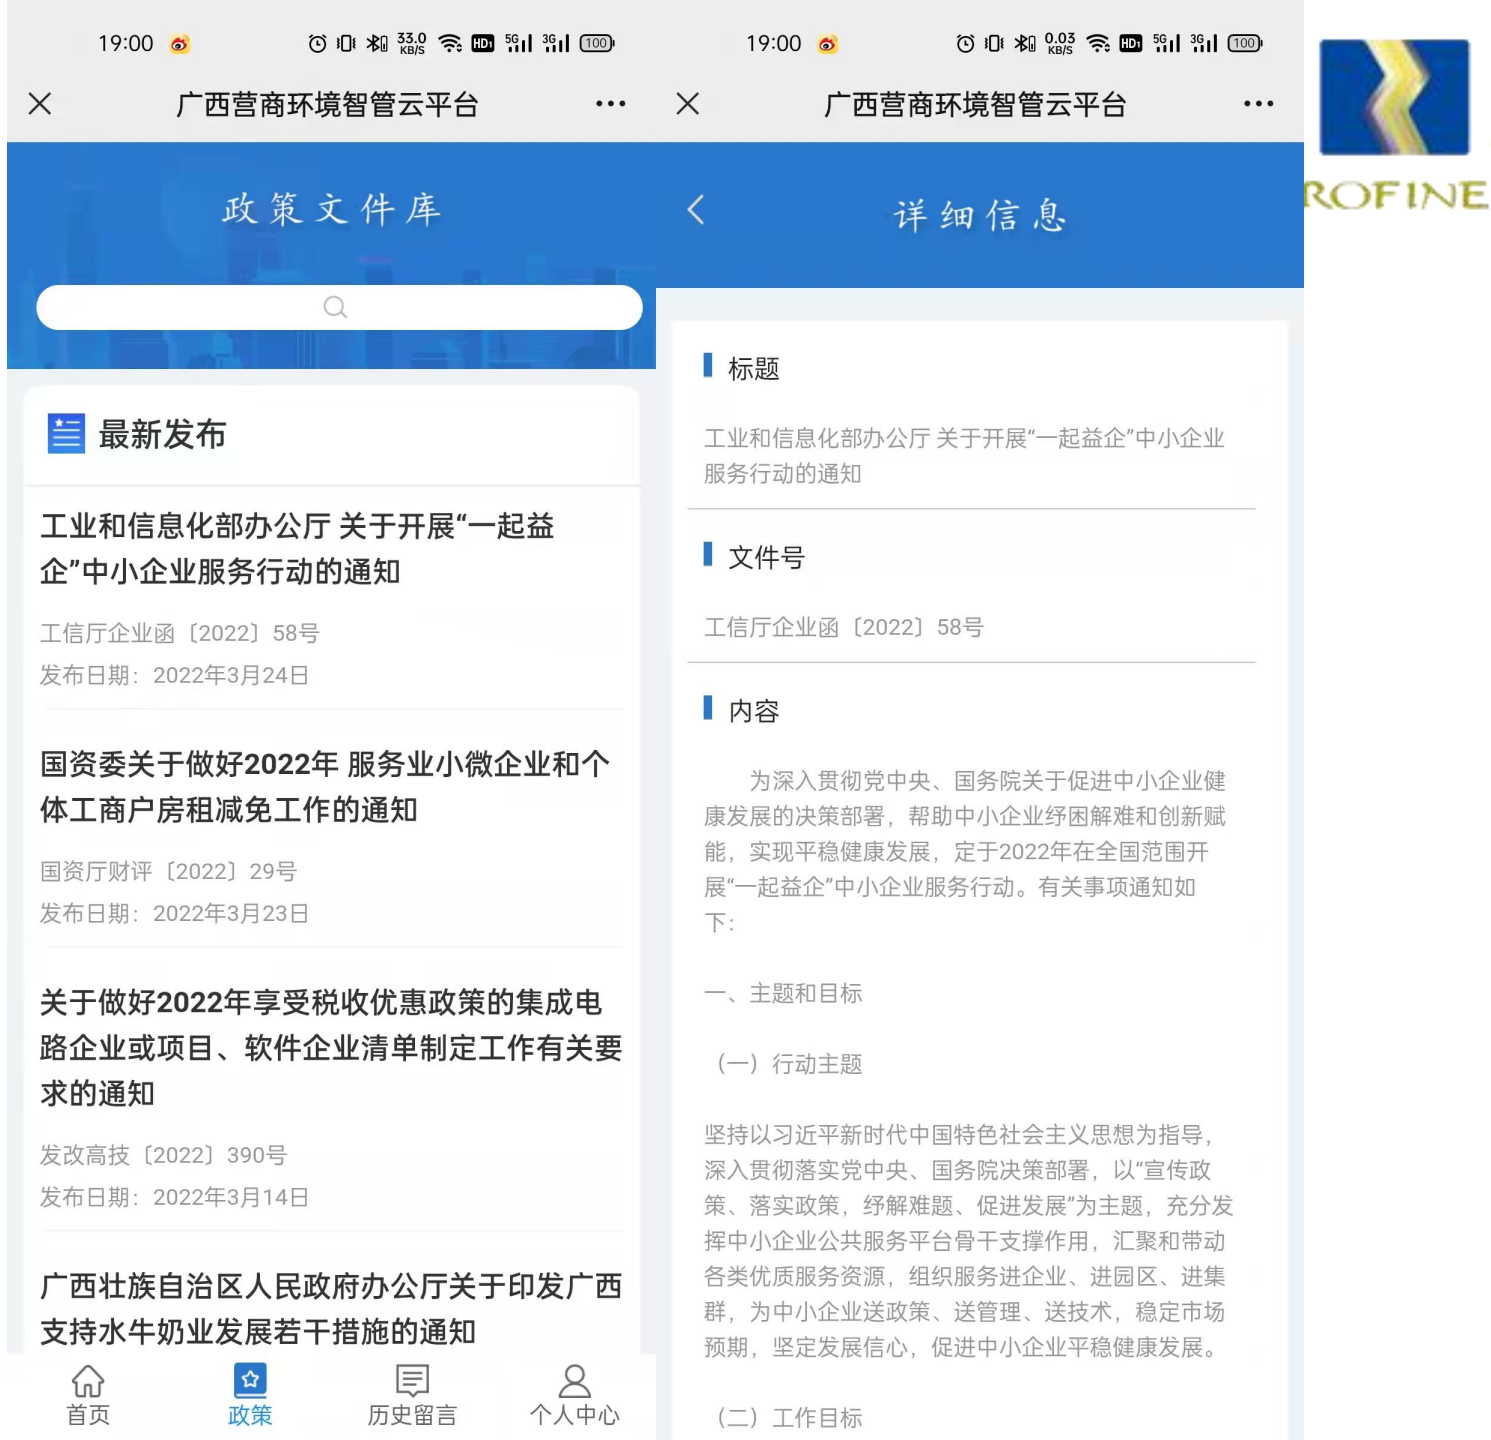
19:00 33.0 KB/S 5G 3G 100

广西营商环境智管云平台

政策文件库

最新发布

工业和信息化部办公厅 关于开展“一起益企”中小企业服务行动的通知

工信厅企业函〔2022〕58号

发布日期：2022年3月24日

国资委关于做好2022年 服务业小微企业和个体工商户房租减免工作的通知

国资厅财评〔2022〕29号

发布日期：2022年3月23日

关于做好2022年享受税收优惠政策的集成电路企业或项目、软件企业清单制定工作有关要求的通知

发改高技〔2022〕390号

发布日期：2022年3月14日

广西壮族自治区人民政府办公厅关于印发广西支持水牛奶业发展若干措施的通知

首页 政策 历史留言 个人中心

19:00 0.03 KB/S 5G 3G 100

广西营商环境智管云平台

详细信息

标题

工业和信息化部办公厅 关于开展“一起益企”中小企业服务行动的通知

文件号

工信厅企业函〔2022〕58号

内容

为深入贯彻党中央、国务院关于促进中小企业健康发展的决策部署，帮助中小企业纾困解难和创新赋能，实现平稳健康发展，定于2022年在全国范围开展“一起益企”中小企业服务行动。有关事项通知如下：

一、主题和目标

（一）行动主题

坚持以习近平新时代中国特色社会主义思想为指导，深入贯彻落实党中央、国务院决策部署，以“宣传政策、落实政策，纾解难题、促进发展”为主题，充分发挥中小企业公共服务平台骨干支撑作用，汇聚和带动各类优质服务资源，组织服务进企业、进园区、进集群，为中小企业送政策、送管理、送技术，稳定市场预期，坚定发展信心，促进中小企业平稳健康发展。

（二）工作目标

ROFINE